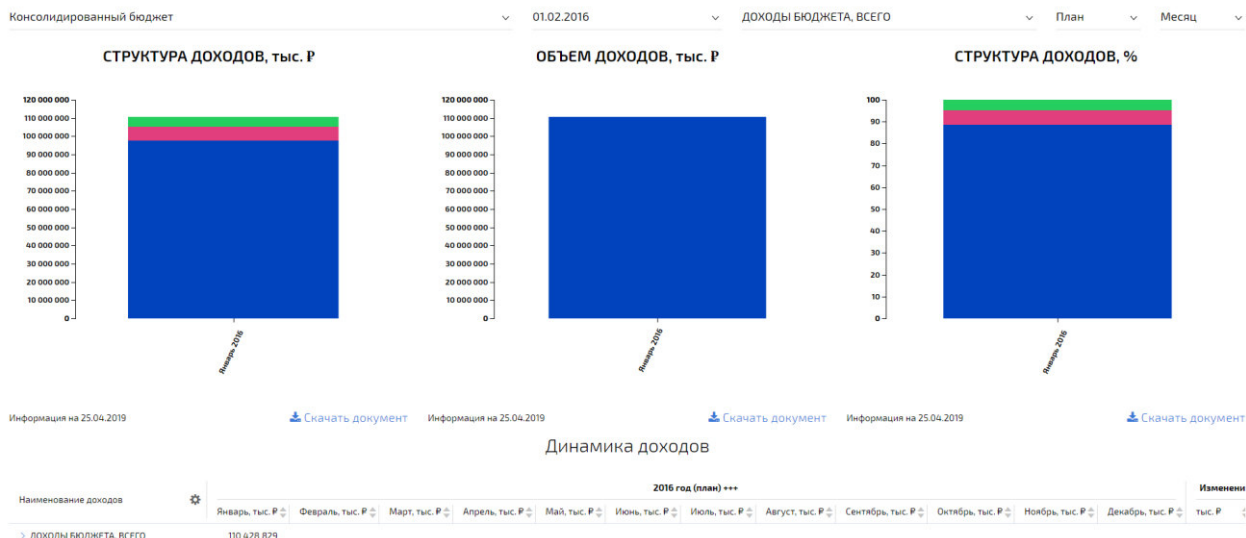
Консолидированный бюджет
01.02.2016
ДОХОДЫ БЮДЖЕТА, ВСЕГО
План
Месяц

СТРУКТУРА ДОХОДОВ, тыс. ₽

120 000 000
110 000 000
100 000 000
90 000 000
80 000 000
70 000 000
60 000 000
50 000 000
40 000 000
30 000 000
20 000 000
10 000 000
0

Январь 2016

ОБЪЕМ ДОХОДОВ, тыс. ₽

120 000 000
110 000 000
100 000 000
90 000 000
80 000 000
70 000 000
60 000 000
50 000 000
40 000 000
30 000 000
20 000 000
10 000 000
0

Январь 2016

СТРУКТУРА ДОХОДОВ, %

100
90
80
70
60
50
40
30
20
10
0

Январь 2016

Информация на 25.04.2019
Скачать документ
Информация на 25.04.2019
Скачать документ
Информация на 25.04.2019
Скачать документ

Динамика доходов

| Наименование доходов | 2016 год (план) +++ | | | | | | | | | | | | Изменени |
|---|---|---|---|---|---|---|---|---|---|---|---|---|---|
| | Январь, тыс. ₽ | Февраль, тыс. ₽ | Март, тыс. ₽ | Апрель, тыс. ₽ | Май, тыс. ₽ | Июнь, тыс. ₽ | Июль, тыс. ₽ | Август, тыс. ₽ | Сентябрь, тыс. ₽ | Октябрь, тыс. ₽ | Ноябрь, тыс. ₽ | Декабрь, тыс. ₽ | тыс. ₽ |
| > ДОХОДЫ БЮДЖЕТА, ВСЕГО | 110 428 829 | | | | | | | | | | | | |